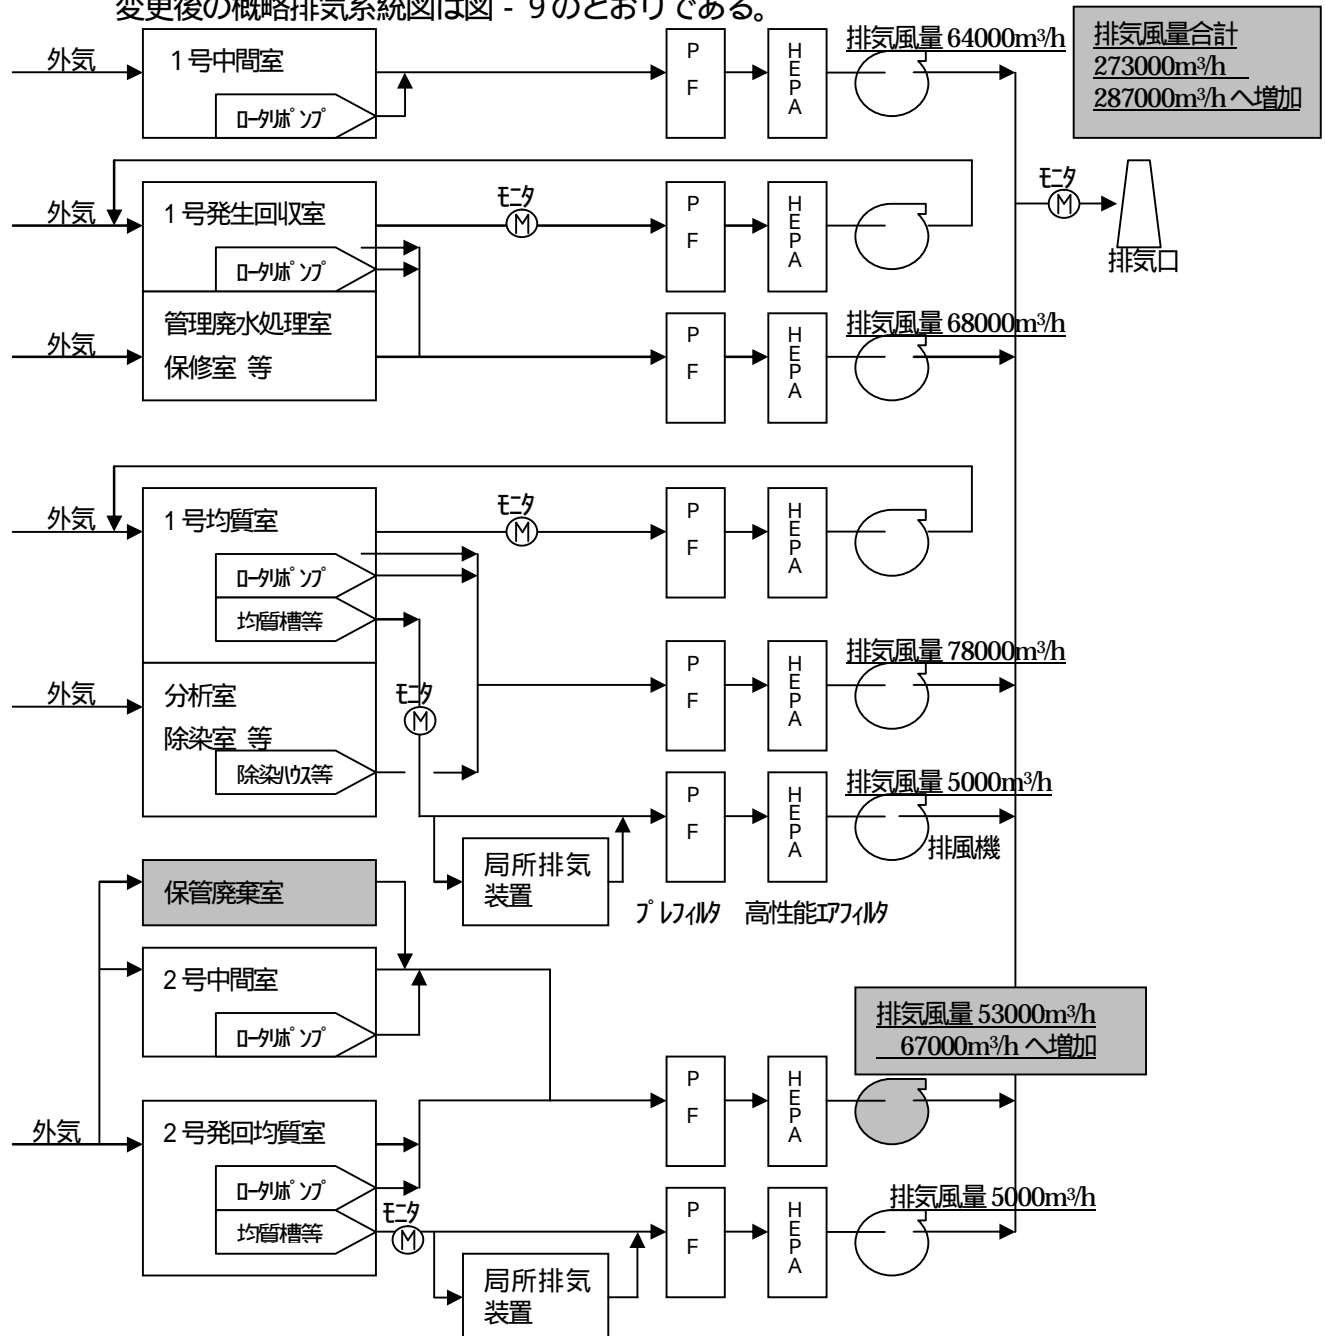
変更後の概略排気系統図は図 - 9のとおりである。

外気
1号中間室
ﾛｰﾀﾘﾎﾟﾝﾌﾟ
P F
H E P A
排気風量 64000m³/h

排気風量合計 273000m³/h 287000m³/h へ増加

外気
1号発生回収室
ﾛｰﾀﾘﾎﾟﾝﾌﾟ
ﾓﾆﾀ
Ⓜ
P F
H E P A

ﾓﾆﾀ
Ⓜ
排気口

外気
管理廃水処理室
保修室 等
P F
H E P A
排気風量 68000m³/h

外気
1号均質室
ﾛｰﾀﾘﾎﾟﾝﾌﾟ
均質槽等
ﾓﾆﾀ
Ⓜ
P F
H E P A

外気
分析室
除染室 等
除染ﾊｳｽ等
ﾓﾆﾀ
Ⓜ
P F
H E P A
排気風量 78000m³/h

P F
H E P A
排気風量 5000m³/h
排風機

局所排気装置
ﾌﾟﾚﾌｨﾙﾀ 高性能ｴｱﾌｨﾙﾀ

保管廃棄室
2号中間室
ﾛｰﾀﾘﾎﾟﾝﾌﾟ

排気風量 53000m³/h 67000m³/h へ増加

外気
2号発回均質室
ﾛｰﾀﾘﾎﾟﾝﾌﾟ
均質槽等
ﾓﾆﾀ
Ⓜ
P F
H E P A

P F
H E P A
排気風量 5000m³/h

局所排気装置